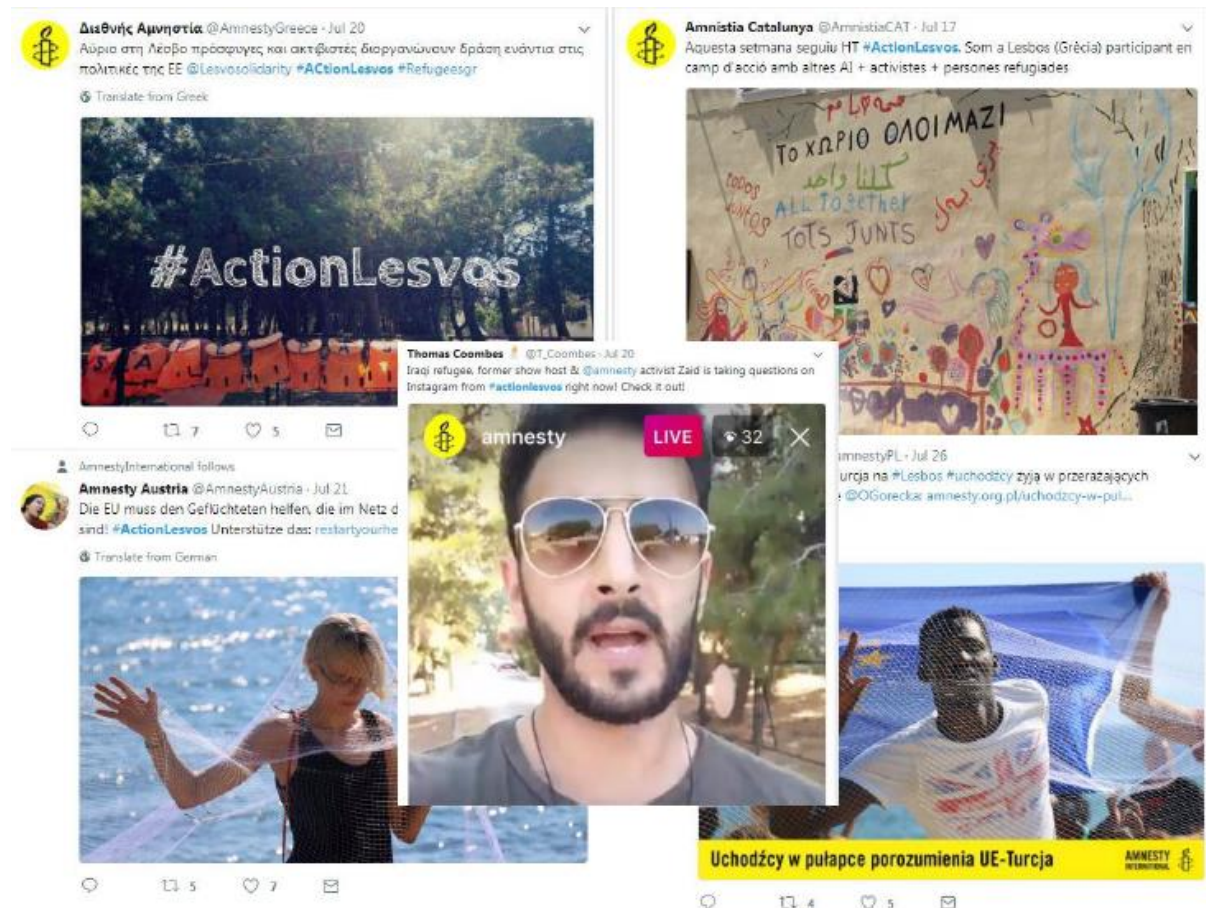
Διεθνής Αμνηστία @AmnestyGreece · Jul 20
Αύριο στη Λέσβο πρόσφυγες και ακτιβιστές διοργανώνουν δράση ενάντια στις πολιτικές της ΕΕ @Lesvosolidarity #ACtionLesvos #Refugeesgr

Translate from Greek

#ActionLesvos

7 5

Amnistia Catalunya @AmnistiaCAT · Jul 17
Aquesta setmana seguiu HT #ActionLesvos. Som a Lesbos (Grècia) participant en camp d'acció amb altres AI + activistes + persones refugiades

ΤΟ ΧΩΡΙΟ ΟΛΟΙ ΜΑΖΙ
كلنا واحد
TODOS JUNTOS
ALL TOGETHER
TOTS JUNTS

Thomas Coombes @T_Coombes · Jul 20
Iraqi refugee, former show host & @amnesty activist Zaid is taking questions on Instagram from #actionlesvos right now! Check it out!

amnesty LIVE 32

AmnestyInternational follows
Amnesty Austria @AmnestyAustria · Jul 21
Die EU muss den Geflüchteten helfen, die im Netz d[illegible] sind! #ActionLesvos Unterstütze das: restartyourhe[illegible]

Translate from German

5 7

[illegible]mnestyPL · Jul 26
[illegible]urcja na #Lesbos #uchodźcy żyją w przerażających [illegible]e @OGorecka: amnesty.org.pl/uchodzcy-w-pul...

Uchodźcy w pułapce porozumienia UE-Turcja
AMNESTY INTERNATIONAL

4 5